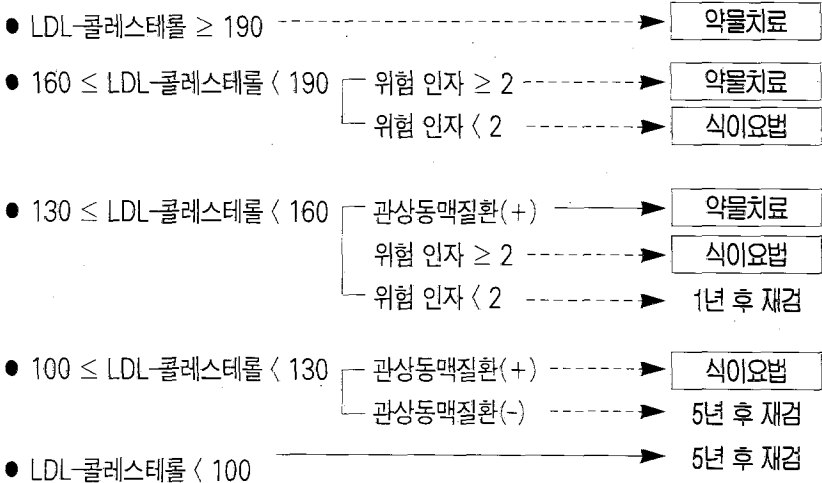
● LDL-콜레스테롤 $\geq$ 190 약물치료

● 160 $\leq$ LDL-콜레스테롤 〈 190
위험 인자 $\geq$ 2 약물치료
위험 인자 〈 2 식이요법

● 130 $\leq$ LDL-콜레스테롤 〈 160
관상동맥질환(+) 약물치료
위험 인자 $\geq$ 2 식이요법
위험 인자 〈 2 1년 후 재검

● 100 $\leq$ LDL-콜레스테롤 〈 130
관상동맥질환(+) 식이요법
관상동맥질환(-) 5년 후 재검

● LDL-콜레스테롤 〈 100 5년 후 재검